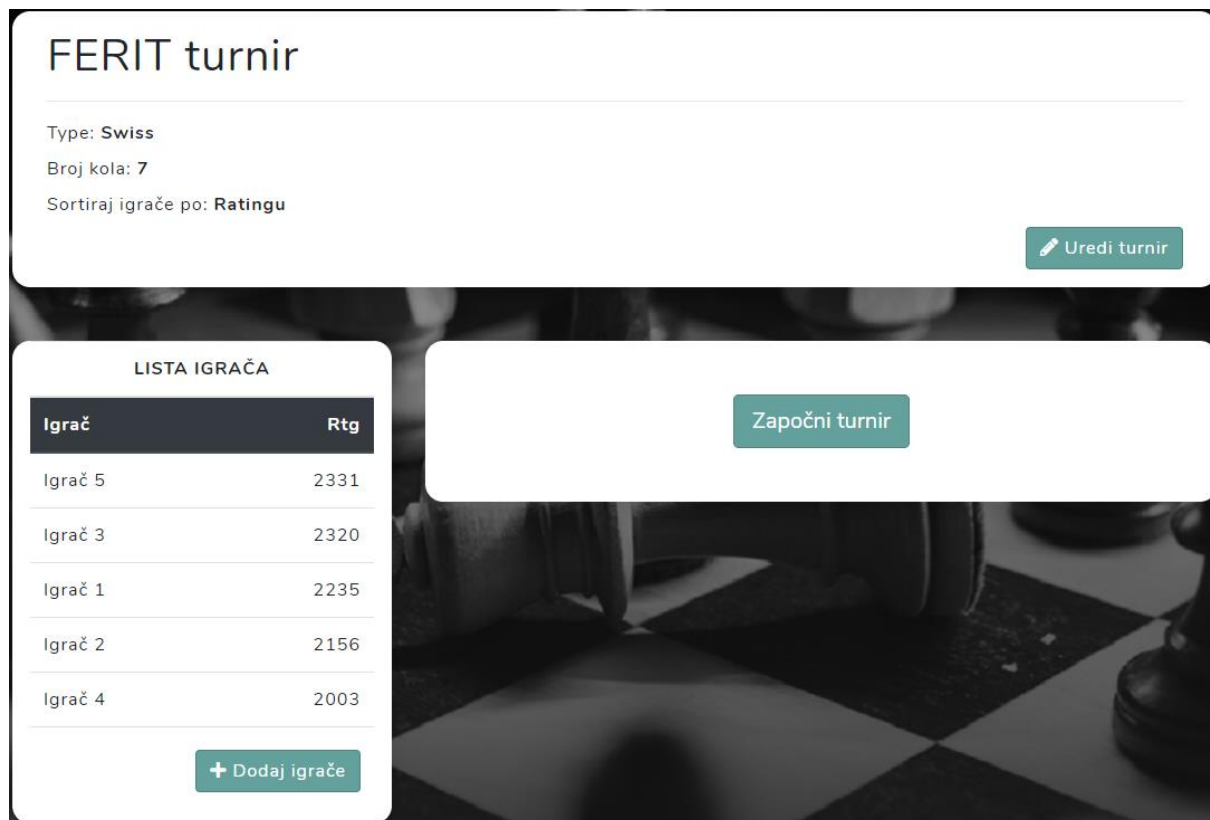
FERIT turnir

Type: Swiss

Broj kola: 7

Sortiraj igrače po: Ratingu

Uredi turnir

LISTA IGRAČA

| Igrač | Rtg |
|---|---|
| Igrač 5 | 2331 |
| Igrač 3 | 2320 |
| Igrač 1 | 2235 |
| Igrač 2 | 2156 |
| Igrač 4 | 2003 |

+ Dodaj igrače

Započni turnir